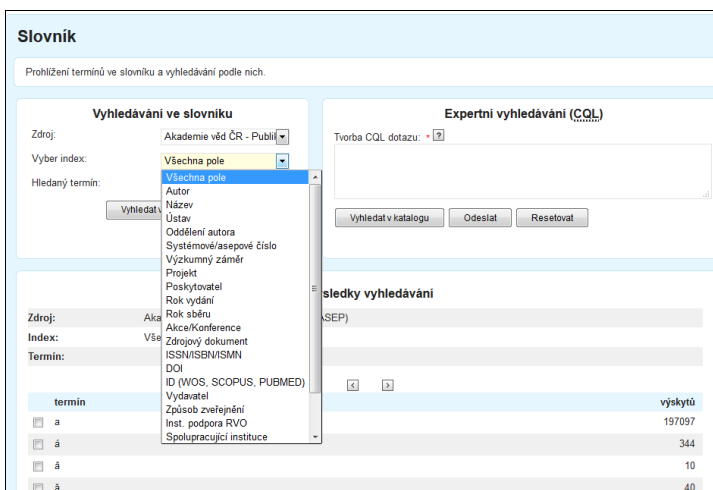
Slovník

Prohlížení termínů ve slovníku a vyhledávání podle nich.

Vyhledávání ve slovníku

Zdroj: Akademie věd ČR - Publi

Vyber index: Všechna pole

Hledaný termín:

Vyhledat

Všechna pole
Autor
Název
Ústav
Oddělení autora
Systémové/asepové číslo
Výzkumný záměr
Projekt
Poskytovatel
Rok vydání
Rok sběru
Akce/Konference
Zdrojový dokument
ISSN/ISBN/ISMN
DOI
ID (WOS, SCOPUS, PUBMED)
Vydavatel
Způsob zveřejnění
Inst. podpora RVO
Spolupracující instituce

Expertní vyhledávání (CQL)

Tvorba CQL dotazu: * ?

Vyhledat v katalogu Odeslat Resetovat

sledky vyhledávání

Zdroj: Aka ASEP)

Index: Vš

Termín:

| | termín | výskytů |
|---|---|---|
| | a | 197097 |
| | á | 344 |
| | â | 10 |
| | ä | 40 |